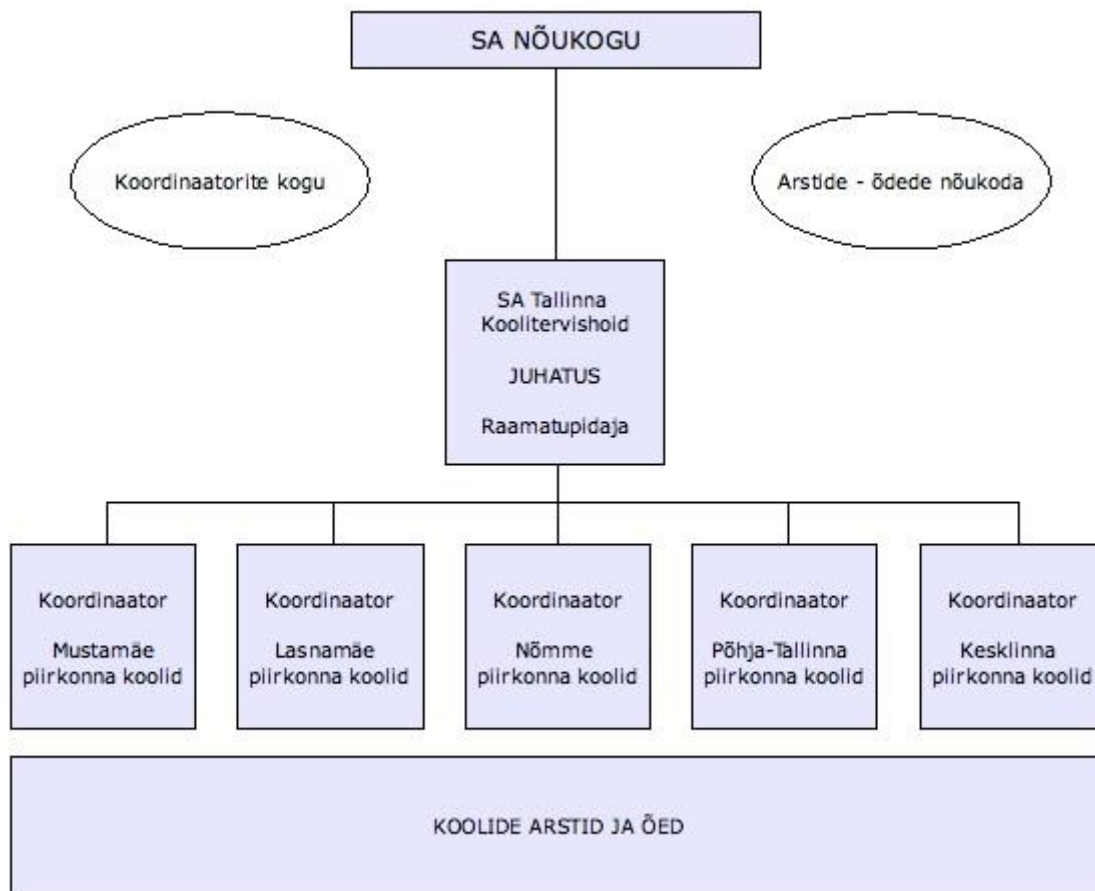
SA NÕUKOGU

Koordinaatorite kogu

Arstide - õdede nõukoda

SA Tallinna Koolitervishoid

JUHATUS

Raamatupidaja

Koordinaator

Mustamäe piirkonna koolid

Koordinaator

Lasnamäe piirkonna koolid

Koordinaator

Nõmme piirkonna koolid

Koordinaator

Põhja-Tallinna piirkonna koolid

Koordinaator

Kesklinna piirkonna koolid

KOOLIDE ARSTID JA ÕED